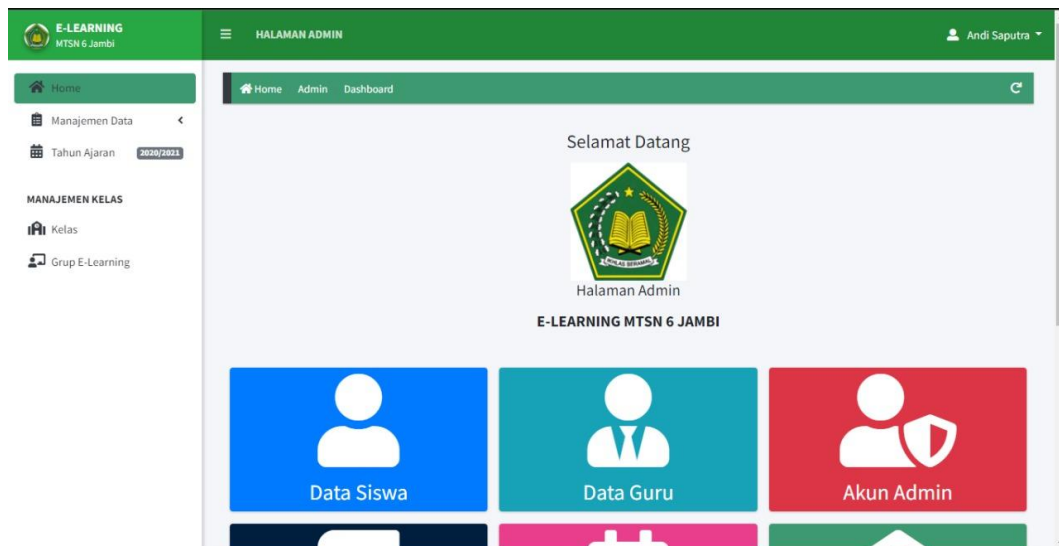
E-LEARNING
MTSN 6 Jambi

HALAMAN ADMIN

Andi Saputra

Home

Manajemen Data

Tahun Ajaran 2020/2021

MANAJEMEN KELAS

Kelas

Grup E-Learning

Home Admin Dashboard

Selamat Datang

IKHLAS BERAMAL

Halaman Admin

E-LEARNING MTSN 6 JAMBI

Data Siswa

Data Guru

Akun Admin